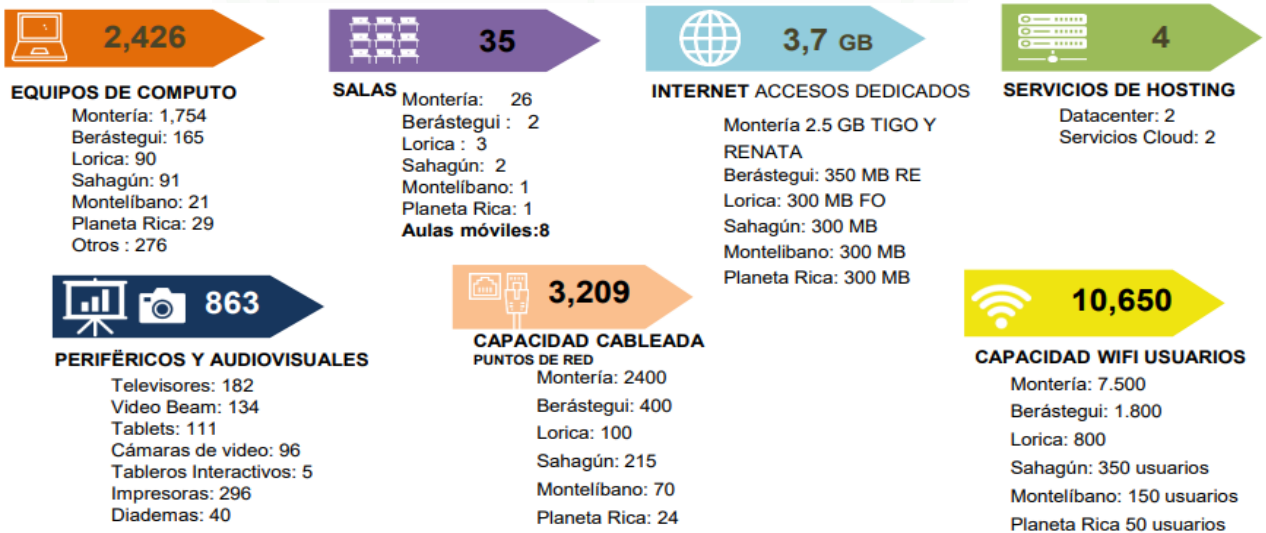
2,426

EQUIPOS DE COMPUTO
Montería: 1,754
Berástegui: 165
Lorica: 90
Sahagún: 91
Montelíbano: 21
Planeta Rica: 29
Otros : 276

35

SALAS
Montería: 26
Berástegui : 2
Lorica : 3
Sahagún: 2
Montelíbano: 1
Planeta Rica: 1
Aulas móviles:8

3,7 GB

INTERNET ACCESOS DEDICADOS
Montería 2.5 GB TIGO Y RENATA
Berástegui: 350 MB RE
Lorica: 300 MB FO
Sahagún: 300 MB
Montelibano: 300 MB
Planeta Rica: 300 MB

4

SERVICIOS DE HOSTING
Datacenter: 2
Servicios Cloud: 2

863

PERIFËRICOS Y AUDIOVISUALES
Televisores: 182
Video Beam: 134
Tablets: 111
Cámaras de video: 96
Tableros Interactivos: 5
Impresoras: 296
Diademas: 40

3,209

CAPACIDAD CABLEADA
PUNTOS DE RED
Montería: 2400
Berástegui: 400
Lorica: 100
Sahagún: 215
Montelíbano: 70
Planeta Rica: 24

10,650

CAPACIDAD WIFI USUARIOS
Montería: 7.500
Berástegui: 1.800
Lorica: 800
Sahagún: 350 usuarios
Montelíbano: 150 usuarios
Planeta Rica 50 usuarios